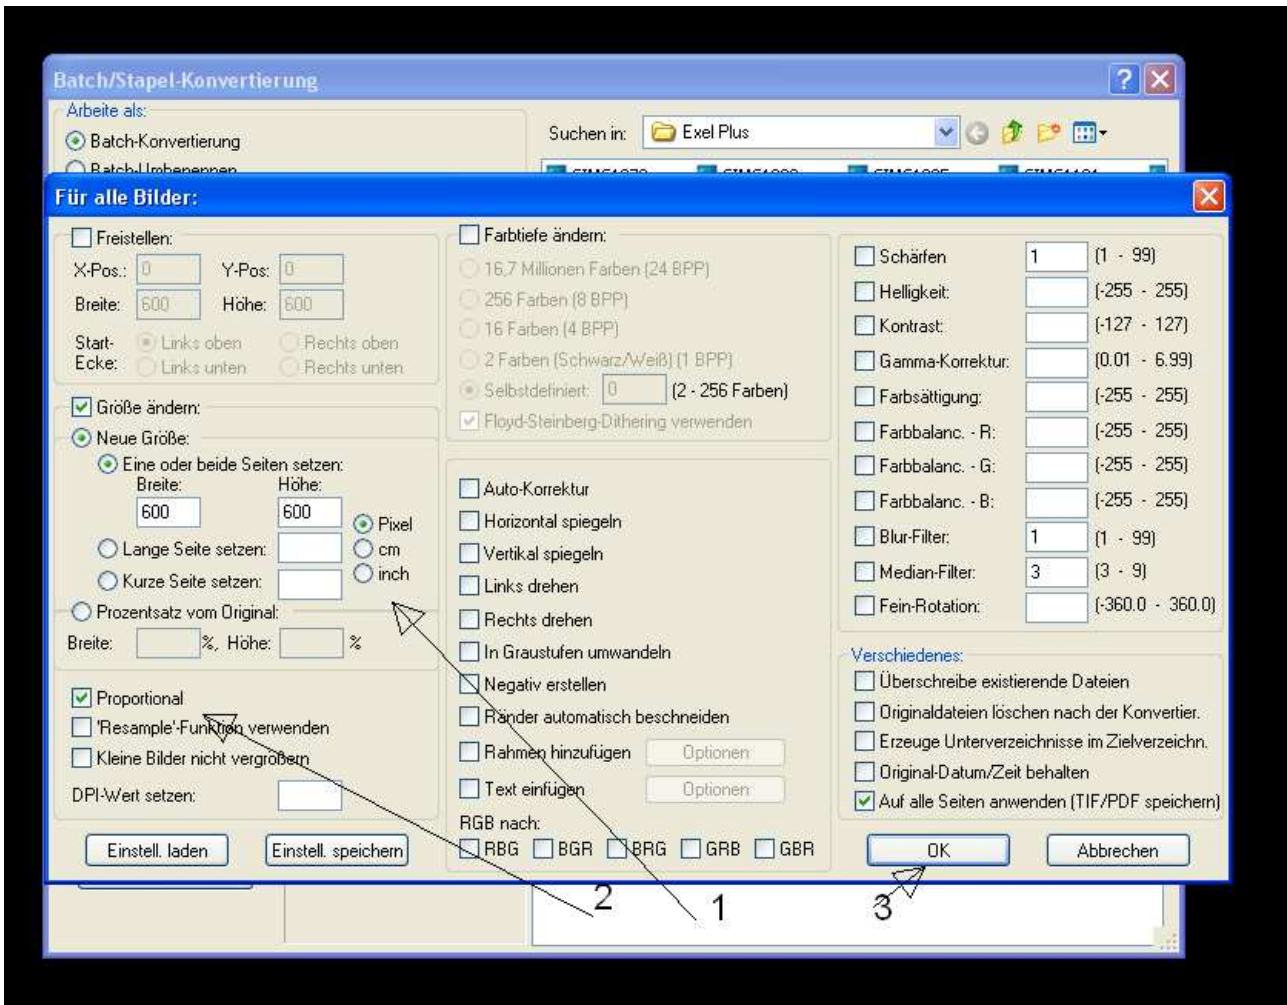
Batch/Stapel-Konvertierung

Arbeite als:
Batch-Konvertierung
Batch-Umbenennen

Suchen in: Exel Plus

Für alle Bilder:

Freistellen:
X-Pos.: 0 Y-Pos: 0
Breite: 600 Höhe: 600
Start-Ecke: Links oben Rechts oben Links unten Rechts unten

Größe ändern:
Neue Größe:
Eine oder beide Seiten setzen:
Breite: Höhe:
600 600
Pixel
cm
inch
Lange Seite setzen:
Kurze Seite setzen:
Prozentsatz vom Original:
Breite: %, Höhe: %

Proportional
'Resample'-Funktion verwenden
Kleine Bilder nicht vergrößern
DPI-Wert setzen:

Einstell. laden
Einstell. speichern

Farbtiefe ändern:
16,7 Millionen Farben (24 BPP)
256 Farben (8 BPP)
16 Farben (4 BPP)
2 Farben (Schwarz/Weiß) (1 BPP)
Selbstdefiniert: 0 (2 - 256 Farben)
Floyd-Steinberg-Dithering verwenden

Auto-Korrektur
Horizontal spiegeln
Vertikal spiegeln
Links drehen
Rechts drehen
In Graustufen umwandeln
Negativ erstellen
Ränder automatisch beschneiden
Rahmen hinzufügen Optionen
Text einfügen Optionen
RGB nach:
RBG BGR BRG GRB GBR

Schärfen 1 (1 - 99)
Helligkeit: (-255 - 255)
Kontrast: (-127 - 127)
Gamma-Korrektur: (0.01 - 6.99)
Farbsättigung: (-255 - 255)
Farbbalanc. - R: (-255 - 255)
Farbbalanc. - G: (-255 - 255)
Farbbalanc. - B: (-255 - 255)
Blur-Filter: 1 (1 - 99)
Median-Filter: 3 (3 - 9)
Fein-Rotation: (-360.0 - 360.0)

Verschiedenes:
Überschreibe existierende Dateien
Originaldateien löschen nach der Konvertier.
Erzeuge Unterverzeichnisse im Zielverzeichn.
Original-Datum/Zeit behalten
Auf alle Seiten anwenden (TIF/PDF speichern)

OK
Abbrechen

2
1
3